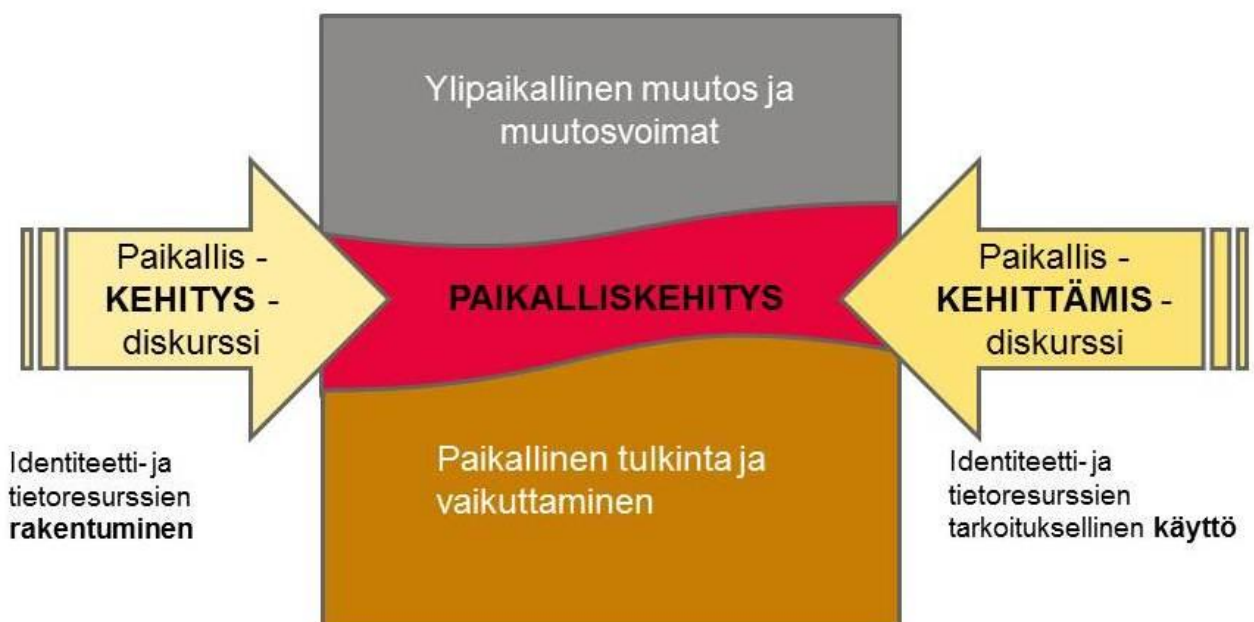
Ylipaikallinen muutos ja muutosvoimat

Paikallis - KEHITYS - diskurssi

PAIKALLISKEHITYS

Paikallis - KEHITTÄMIS - diskurssi

Identiteetti- ja tietoresurssien rakentuminen

Paikallinen tulkinta ja vaikuttaminen

Identiteetti- ja tietoresurssien tarkoituksellinen käyttö